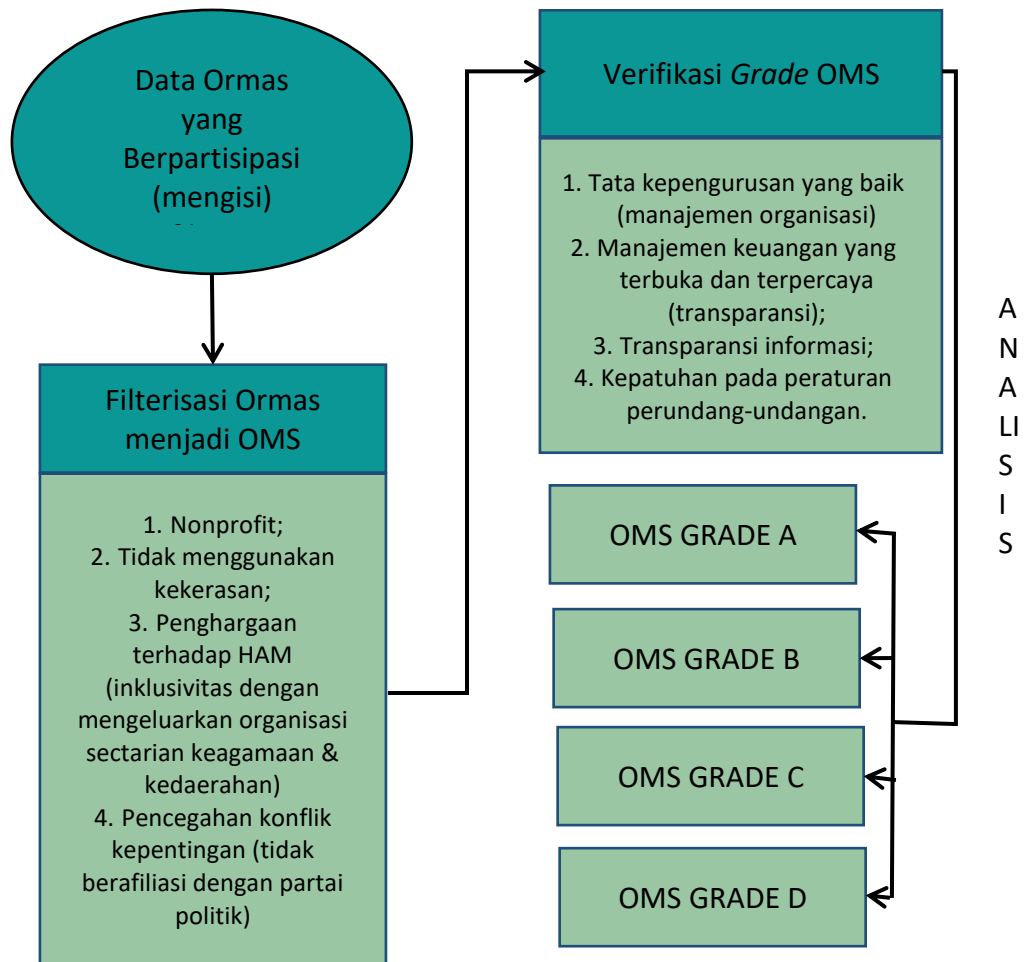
Data Ormas yang Berpartisipasi (mengisi) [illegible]

Filterisasi Ormas menjadi OMS

1. Nonprofit;
2. Tidak menggunakan kekerasan;
3. Penghargaan terhadap HAM (inklusivitas dengan mengeluarkan organisasi sectarian keagamaan & kedaerahan)
4. Pencegahan konflik kepentingan (tidak berafiliasi dengan partai politik)

Verifikasi *Grade* OMS

1. Tata kepengurusan yang baik (manajemen organisasi)
2. Manajemen keuangan yang terbuka dan terpercaya (transparansi);
3. Transparansi informasi;
4. Kepatuhan pada peraturan perundang-undangan.

A N A LI S I S

OMS GRADE A

OMS GRADE B

OMS GRADE C

OMS GRADE D